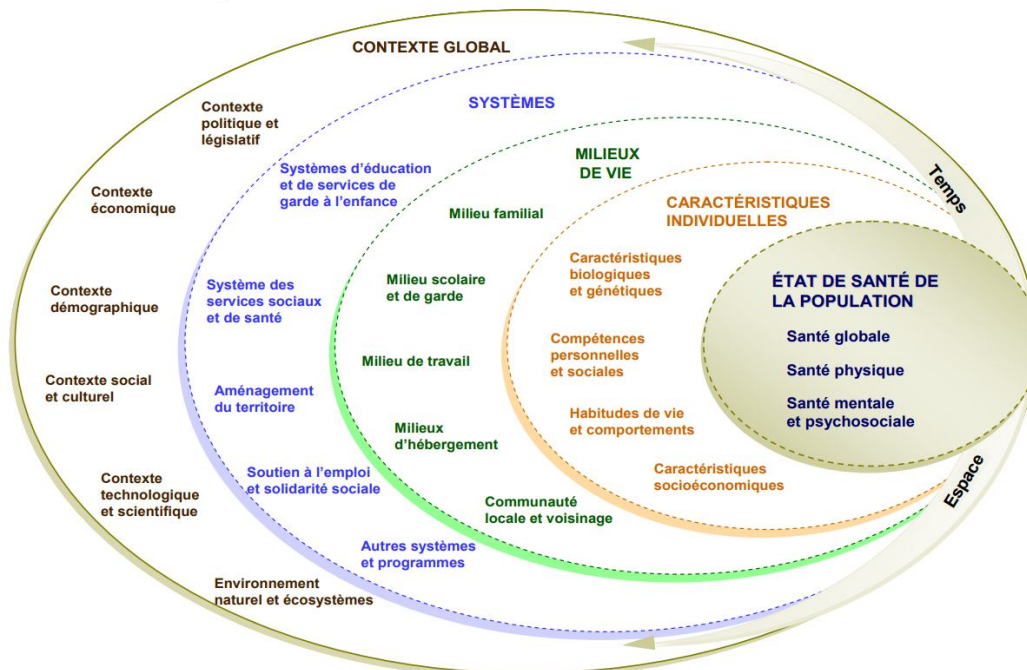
CONTEXTE GLOBAL

Contexte politique et législatif

Contexte économique

Contexte démographique

Contexte social et culturel

Contexte technologique et scientifique

Environnement naturel et écosystèmes

SYSTÈMES

Systèmes d'éducation et de services de garde à l'enfance

Système des services sociaux et de santé

Aménagement du territoire

Soutien à l'emploi et solidarité sociale

Autres systèmes et programmes

MILIEUX DE VIE

Milieu familial

Milieu scolaire et de garde

Milieu de travail

Milieux d'hébergement

Communauté locale et voisinage

CARACTÉRISTIQUES INDIVIDUELLES

Caractéristiques biologiques et génétiques

Compétences personnelles et sociales

Habitudes de vie et comportements

Caractéristiques socioéconomiques

ÉTAT DE SANTÉ DE LA POPULATION

Santé globale

Santé physique

Santé mentale et psychosociale

Temps

Espace